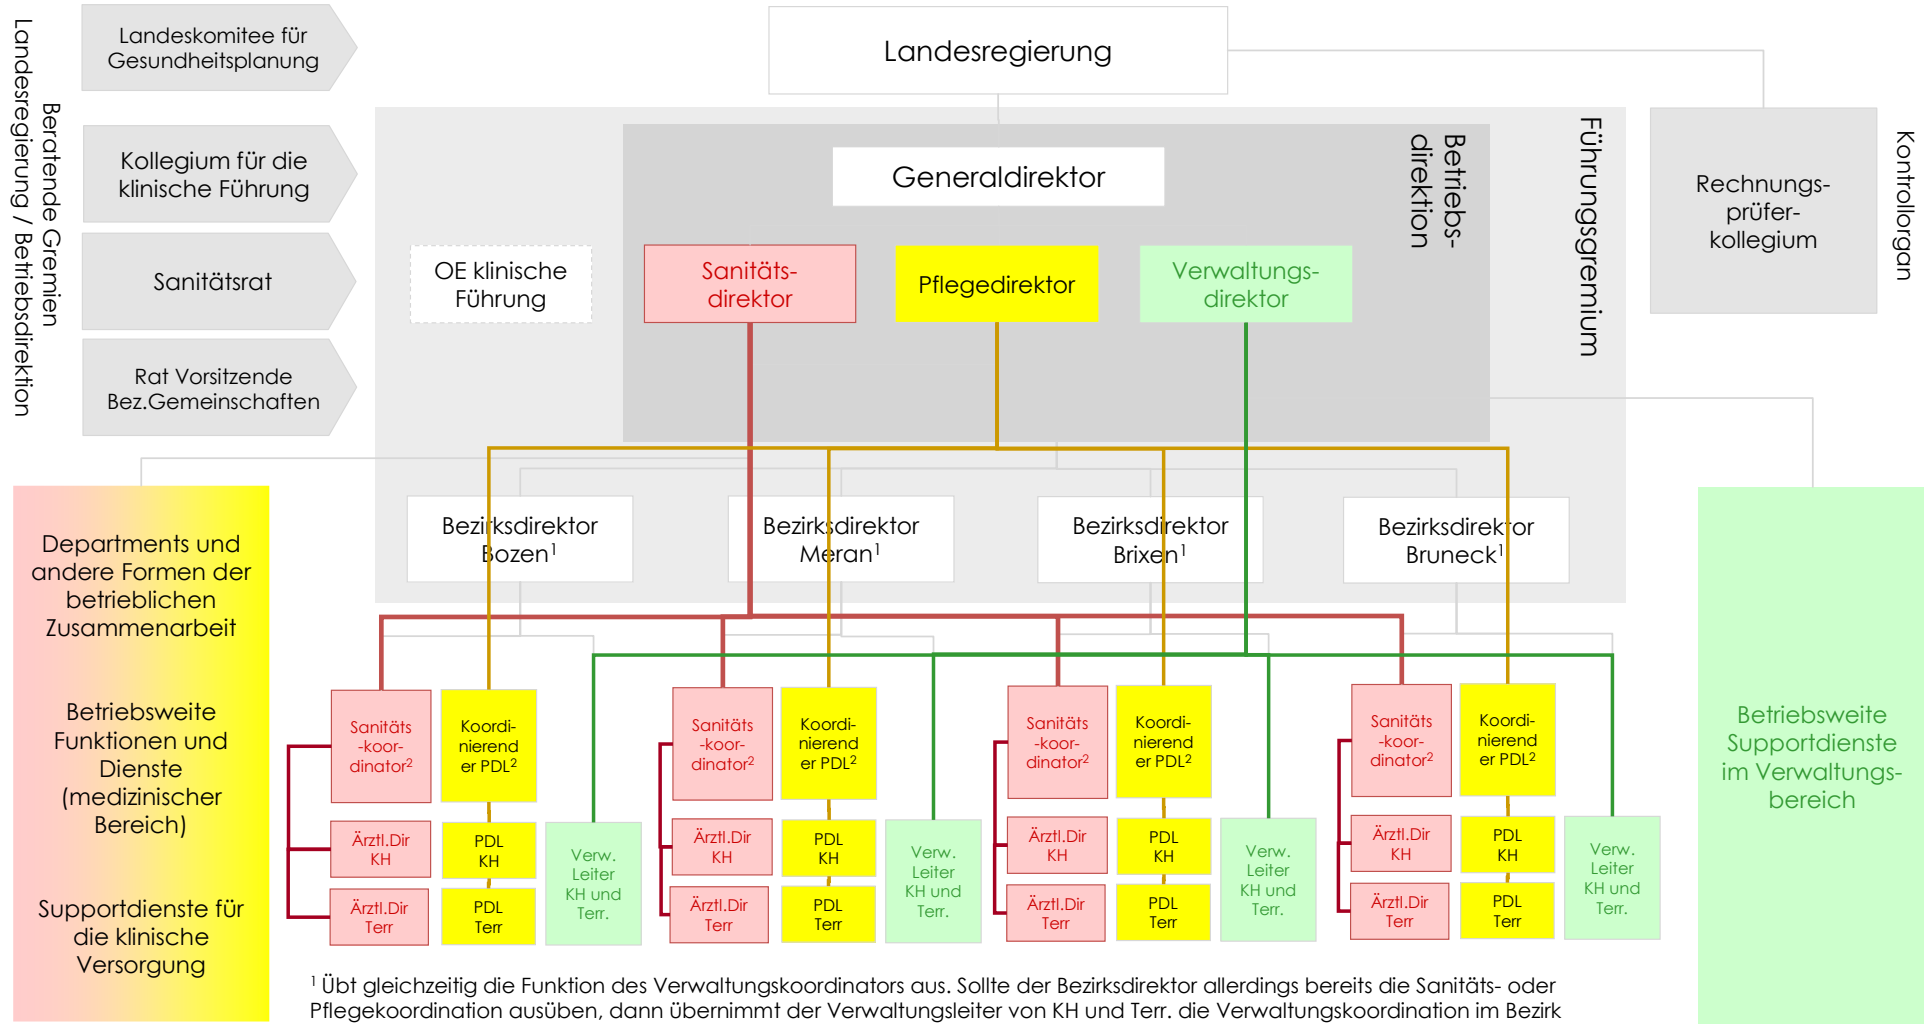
Beratende Gremien Landesregierung / Betriebsdirektion

Landeskomitee für Gesundheitsplanung

Kollegium für die klinische Führung

Sanitätsrat

Rat Vorsitzende Bez.Gemeinschaften

Landesregierung

Generaldirektor

Betriebs-direktion

Führungsgremium

Rechnungs-prüfer-kollegium

Kontrollorgan

OE klinische Führung

Sanitäts-direktor

Pflegedirektor

Verwaltungs-direktor

Bezirksdirektor Bozen$^1$

Bezirksdirektor Meran$^1$

Bezirksdirektor Brixen$^1$

Bezirksdirektor Bruneck$^1$

Departments und andere Formen der betrieblichen Zusammenarbeit

Betriebsweite Funktionen und Dienste (medizinischer Bereich)

Supportdienste für die klinische Versorgung

Sanitäts -koor-dinator$^2$

Koordi-nierender PDL$^2$

Ärztl.Dir KH

PDL KH

Ärztl.Dir Terr

PDL Terr

Verw. Leiter KH und Terr.

Sanitäts -koor-dinator$^2$

Koordi-nierender PDL$^2$

Ärztl.Dir KH

PDL KH

Ärztl.Dir Terr

PDL Terr

Verw. Leiter KH und Terr.

Sanitäts -koor-dinator$^2$

Koordi-nierender PDL$^2$

Ärztl.Dir KH

PDL KH

Ärztl.Dir Terr

PDL Terr

Verw. Leiter KH und Terr.

Sanitäts -koor-dinator$^2$

Koordi-nierender PDL$^2$

Ärztl.Dir KH

PDL KH

Ärztl.Dir Terr

PDL Terr

Verw. Leiter KH und Terr.

Betriebsweite Supportdienste im Verwaltungs-bereich

$^1$ Übt gleichzeitig die Funktion des Verwaltungskoordinators aus. Sollte der Bezirksdirektor allerdings bereits die Sanitäts- oder Pflegekoordination ausüben, dann übernimmt der Verwaltungsleiter von KH und Terr. die Verwaltungskoordination im Bezirk